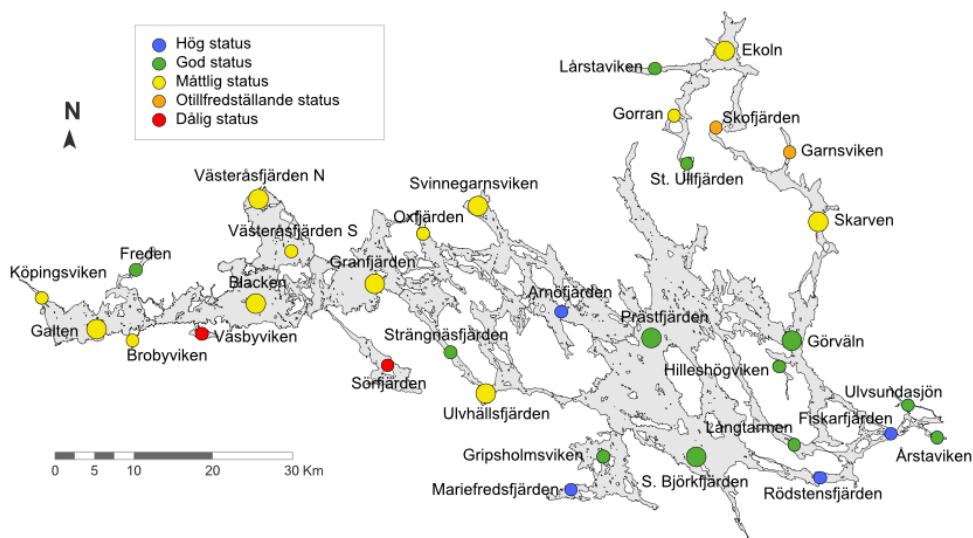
Hög status
God status
Måttlig status
Otillfredställande status
Dålig status

N

Ekoln
Lårstaviken
Gorran
Skofjärden
Garnsviken
St. Ullfjärden
Västeråsfjärden N
Svinnegarnsviken
Oxfjärden
Skarven
Västeråsfjärden S
Freden
Granfjärden
Köpingsviken
Blacken
Arnöfjärden
Prästfjärden
Galten
Väsbyviken
Brobyviken
Strängnäsfjärden
Görväln
Sörfjärden
Hilleshögviken
Ulvsundasjön
Ulvhällsfjärden
Fiskarfjärden
Långtarmen
Gripsholmsviken
Årstaviken
S. Björkfjärden
Mariefredsfjärden
Rödstensfjärden

0 5 10 20 30 Km